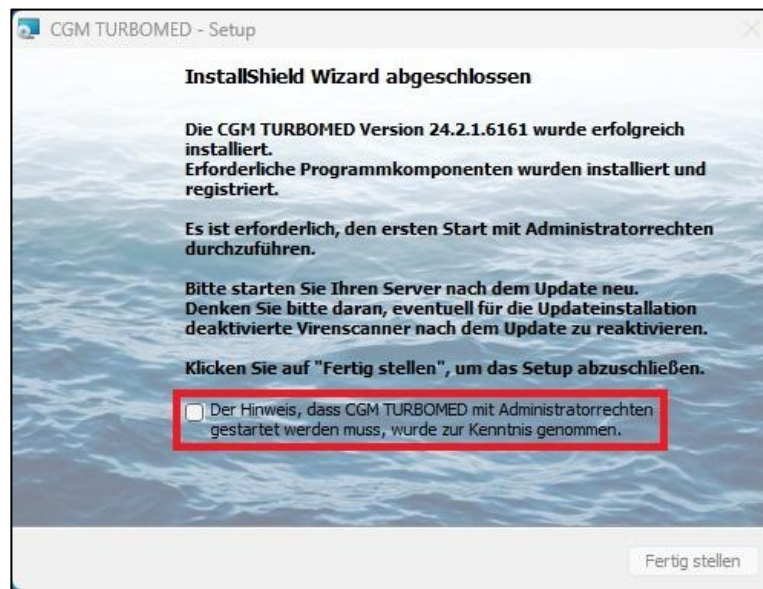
CGM TURBOMED - Setup

InstallShield Wizard abgeschlossen

Die CGM TURBOMED Version 24.2.1.6161 wurde erfolgreich installiert.
Erforderliche Programmkomponenten wurden installiert und registriert.

Es ist erforderlich, den ersten Start mit Administratorrechten durchzuführen.

Bitte starten Sie Ihren Server nach dem Update neu.
Denken Sie bitte daran, eventuell für die Updateinstallation deaktivierte Virenscanner nach dem Update zu reaktivieren.

Klicken Sie auf "Fertig stellen", um das Setup abzuschließen.

Der Hinweis, dass CGM TURBOMED mit Administratorrechten gestartet werden muss, wurde zur Kenntnis genommen.

Fertig stellen